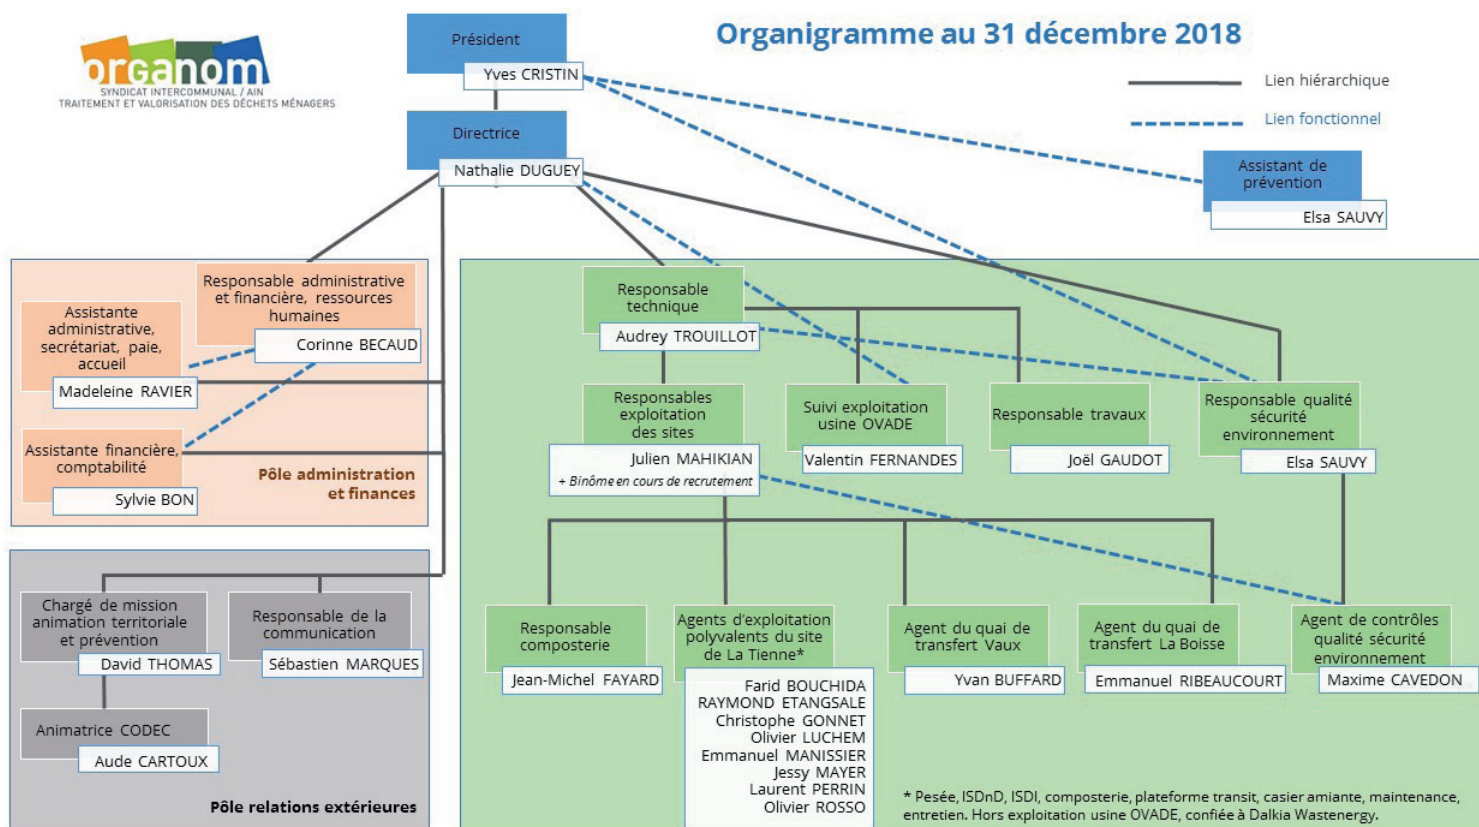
organom
SYNDICAT INTERCOMMUNAL / AIN
TRAITEMENT ET VALORISATION DES DÉCHETS MÉNAGERS

Président
Yves CRISTIN

Organigramme au 31 décembre 2018

Lien hiérarchique
Lien fonctionnel

Directrice
Nathalie DUGUEY

Assistant de prévention
Elsa SAUVY

Responsable administrative et financière, ressources humaines
Corinne BECAUD

Assistante administrative, secrétariat, paie, accueil
Madeleine RAVIER

Assistante financière, comptabilité
Sylvie BON

Pôle administration et finances

Responsable technique
Audrey TROUILLOT

Responsables exploitation des sites
Julien MAHIKIAN
+ Binôme en cours de recrutement

Suivi exploitation usine OVADE
Valentin FERNANDES

Responsable travaux
Joël GAUDOT

Responsable qualité sécurité environnement
Elsa SAUVY

Chargé de mission animation territoriale et prévention
David THOMAS

Responsable de la communication
Sébastien MARQUES

Animatrice CODEC
Aude CARTOUX

Pôle relations extérieures

Responsable composterie
Jean-Michel FAYARD

Agents d'exploitation polyvalents du site de La Tienne*
Farid BOUCHIDA
RAYMOND ETANGSALE
Christophe GONNET
Olivier LUCHEM
Emmanuel MANISSIER
Jessy MAYER
Laurent PERRIN
Olivier ROSSO

Agent du quai de transfert Vaux
Yvan BUFFARD

Agent du quai de transfert La Boisse
Emmanuel RIBEAUCOURT

Agent de contrôles qualité sécurité environnement
Maxime CAVEDON

* Pesée, ISDnD, ISDI, composterie, plateforme transit, casier amiante, maintenance, entretien. Hors exploitation usine OVADE, confiée à Dalkia Wastenergy.